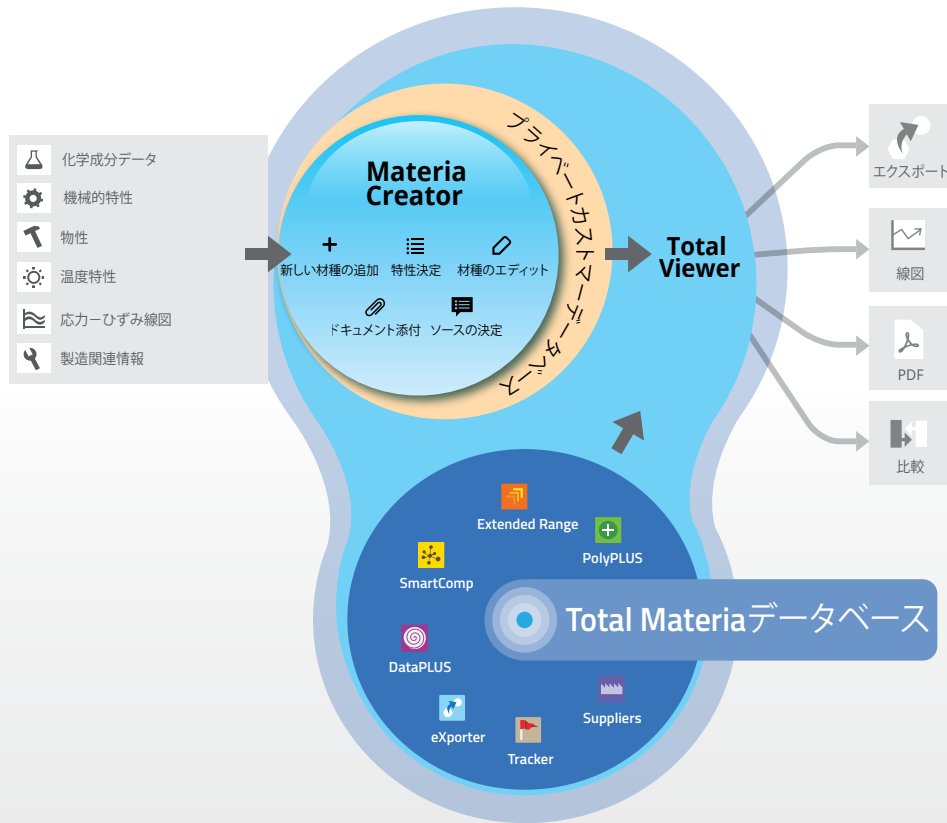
化学成分データ
機械的特性
物性
温度特性
応力ーひずみ線図
製造関連情報

Materia Creator
新しい材種の追加
特性決定
材種のエディット
ドキュメント添付
ソースの決定

プライベートカスタマーデータベース

Total Viewer

エクスポート
線図
PDF
比較

Extended Range
PolyPLUS
SmartComp
DataPLUS
eXporter
Tracker
Suppliers

Total Materiaデータベース